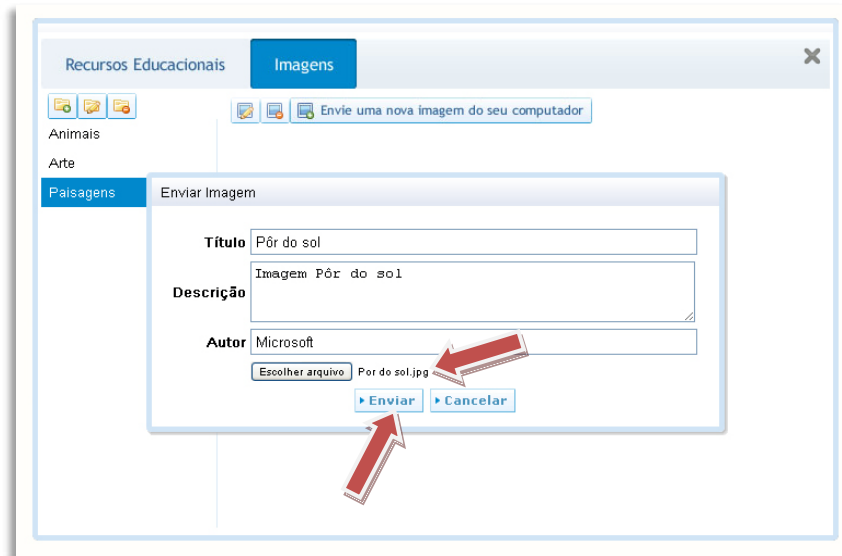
Recursos Educacionais
Imagens
Animais
Arte
Paisagens
Envie uma nova imagem do seu computador
Enviar Imagem
Título Pôr do sol
Descrição Imagem Pôr do sol
Autor Microsoft
Escolher arquivo Por do sol.jpg
Enviar
Cancelar